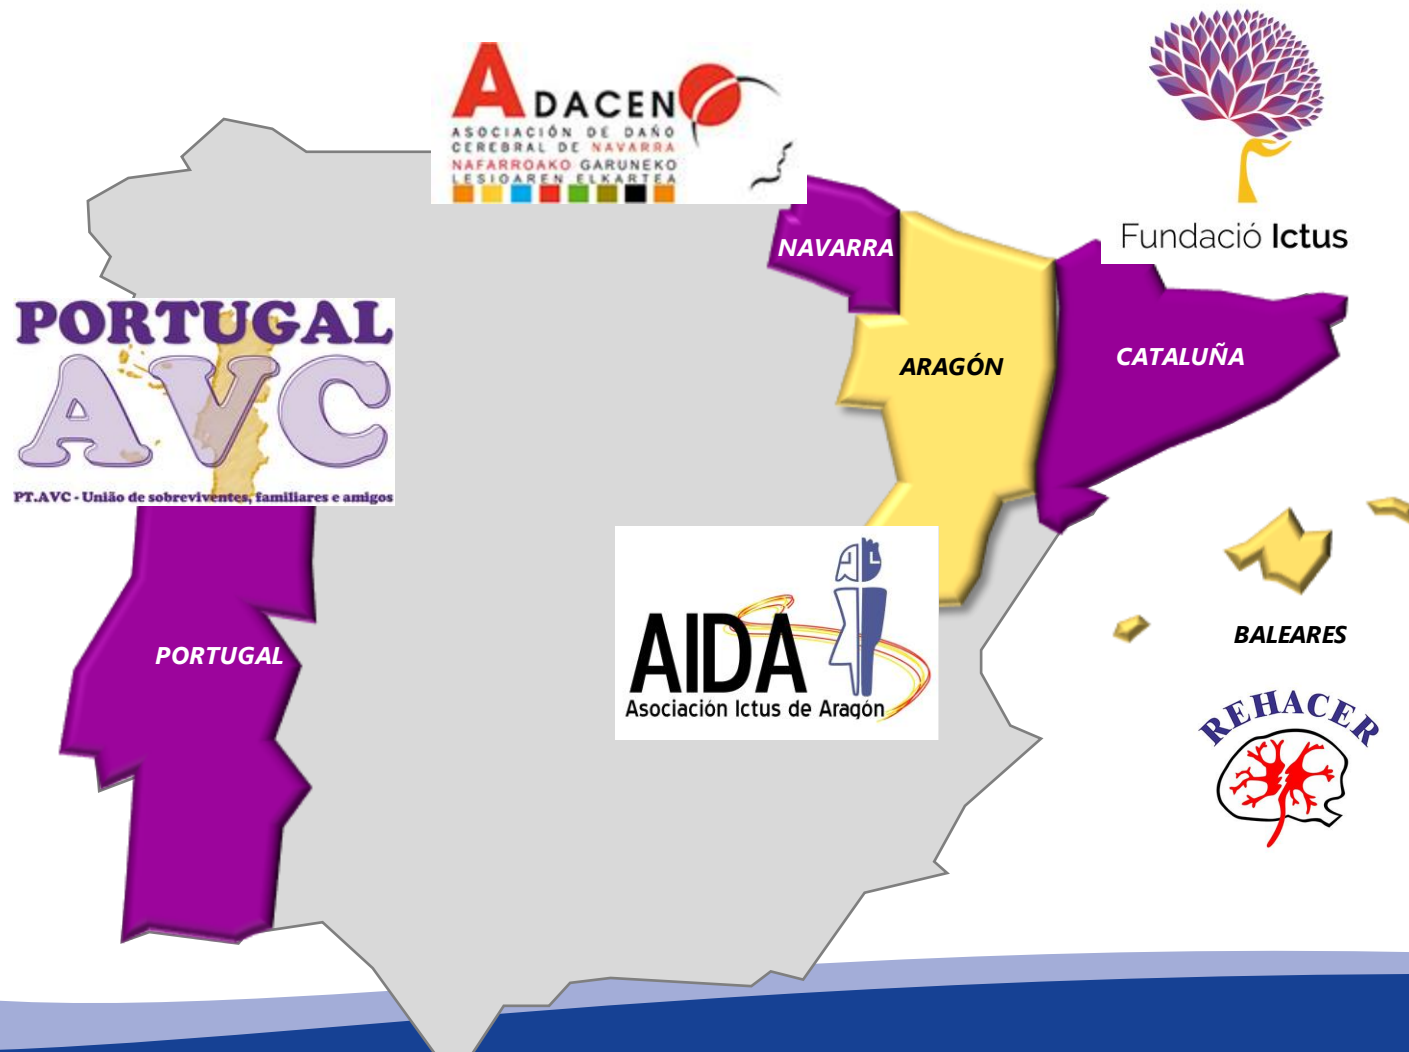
ADACEN
ASOCIACIÓN DE DAÑO CEREBRAL DE NAVARRA
NAFARROAKO GARUNEKO LESIOAREN ELKARTEA

Fundació Ictus

NAVARRA

PORTUGAL
AVC
PT.AVC - União de sobreviventes, familiares e amigos

ARAGÓN

CATALUÑA

AIDA
Asociación Ictus de Aragón

PORTUGAL

BALEARES

REHACER